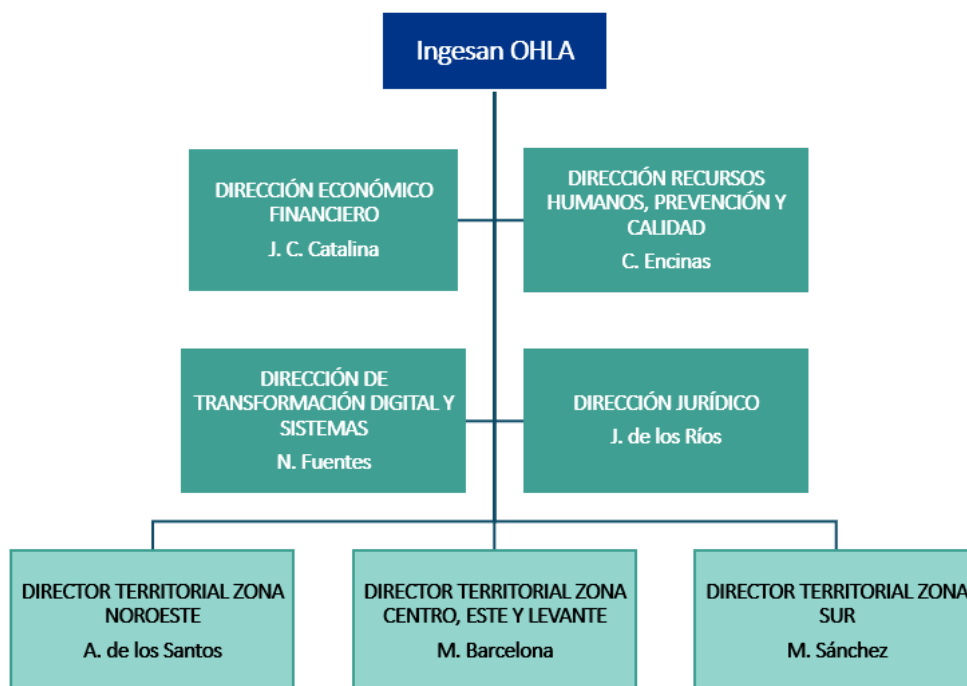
Ingesan OHLA

DIRECCIÓN ECONÓMICO FINANCIERO
J. C. Catalina

DIRECCIÓN RECURSOS HUMANOS, PREVENCIÓN Y CALIDAD
C. Encinas

DIRECCIÓN DE TRANSFORMACIÓN DIGITAL Y SISTEMAS
N. Fuentes

DIRECCIÓN JURÍDICO
J. de los Ríos

DIRECTOR TERRITORIAL ZONA NOROESTE
A. de los Santos

DIRECTOR TERRITORIAL ZONA CENTRO, ESTE Y LEVANTE
M. Barcelona

DIRECTOR TERRITORIAL ZONA SUR
M. Sánchez